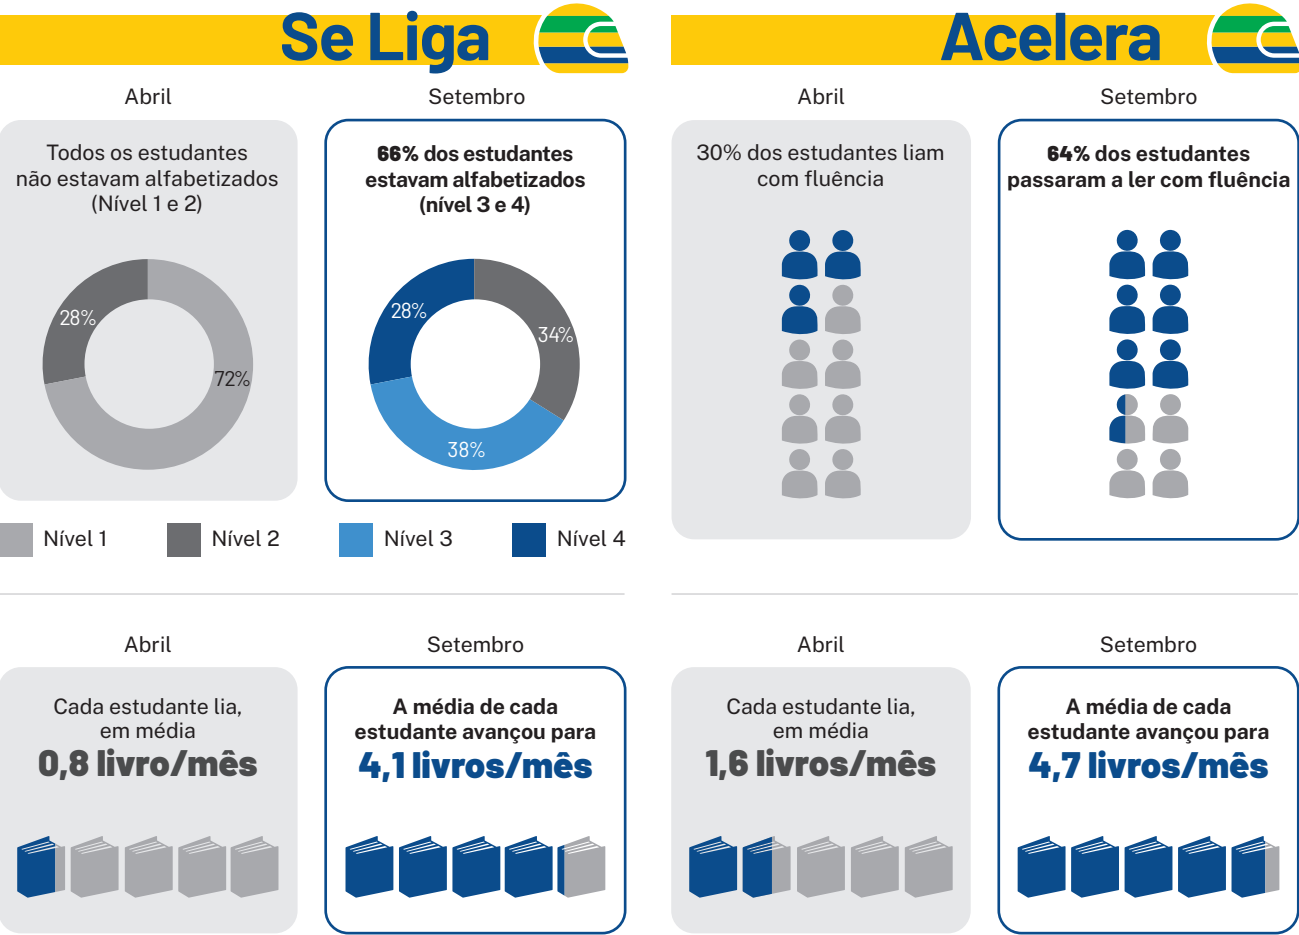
Se Liga

Abril

Todos os estudantes não estavam alfabetizados (Nível 1 e 2)

28%
72%

Setembro

66% dos estudantes estavam alfabetizados (nível 3 e 4)

28%
34%
38%

Nível 1 Nível 2 Nível 3 Nível 4

Acelera

Abril

30% dos estudantes liam com fluência

Setembro

64% dos estudantes passaram a ler com fluência

Abril

Cada estudante lia, em média
0,8 livro/mês

Setembro

A média de cada estudante avançou para
4,1 livros/mês

Abril

Cada estudante lia, em média
1,6 livros/mês

Setembro

A média de cada estudante avançou para
4,7 livros/mês